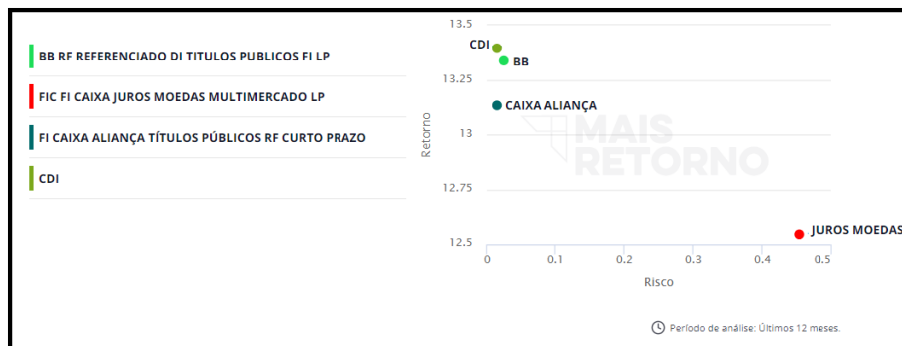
BB RF REFERENCIADO DI TITULOS PUBLICOS FI LP

FIC FI CAIXA JUROS MOEDAS MULTIMERCADO LP

FI CAIXA ALIANÇA TÍTULOS PÚBLICOS RF CURTO PRAZO

CDI

13.5
13.25
13
12.75
12.5

Retorno

CDI
BB
CAIXA ALIANÇA
JUROS MOEDAS

MAIS RETORNO

0
0.1
0.2
0.3
0.4
0.5

Risco

Período de análise: Últimos 12 meses.